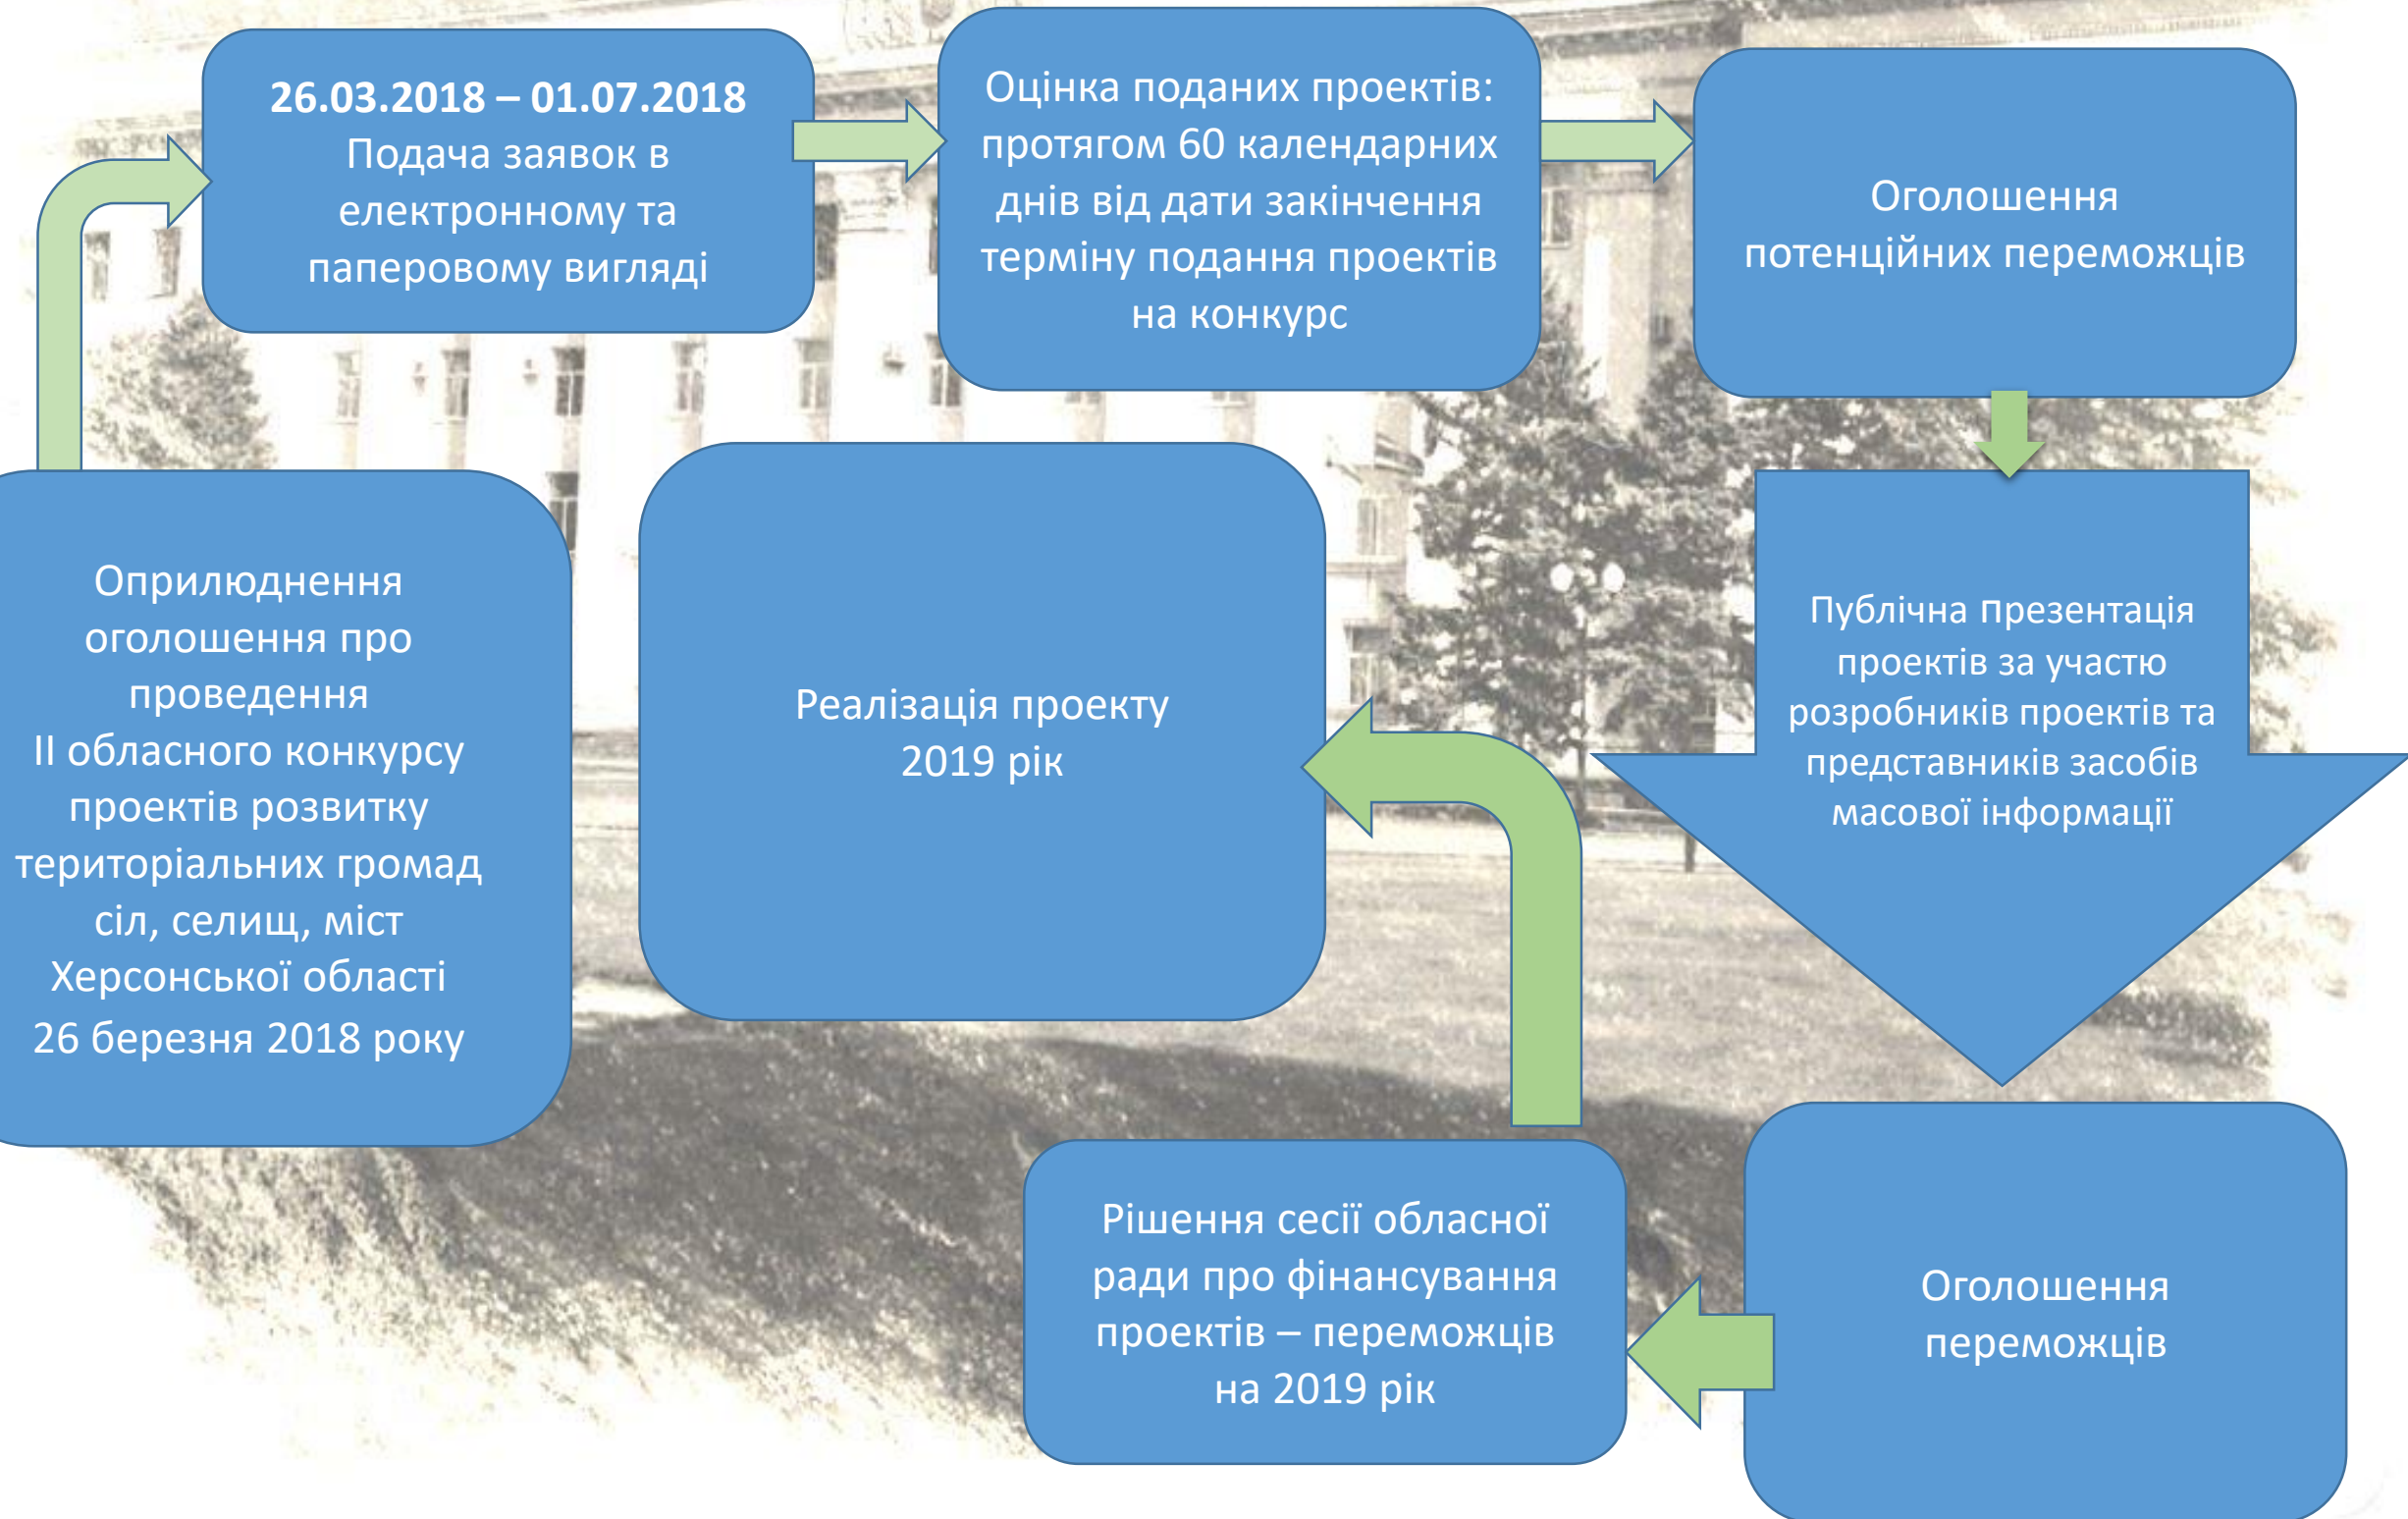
Оприлюднення оголошення про проведення II обласного конкурсу проектів розвитку територіальних громад сіл, селищ, міст Херсонської області 26 березня 2018 року

**26.03.2018 – 01.07.2018**
Подача заявок в електронному та паперовому вигляді

Оцінка поданих проектів: протягом 60 календарних днів від дати закінчення терміну подання проектів на конкурс

Оголошення потенційних переможців

Публічна презентація проектів за участю розробників проектів та представників засобів масової інформації

Оголошення переможців

Рішення сесії обласної ради про фінансування проектів – переможців на 2019 рік

Реалізація проекту 2019 рік